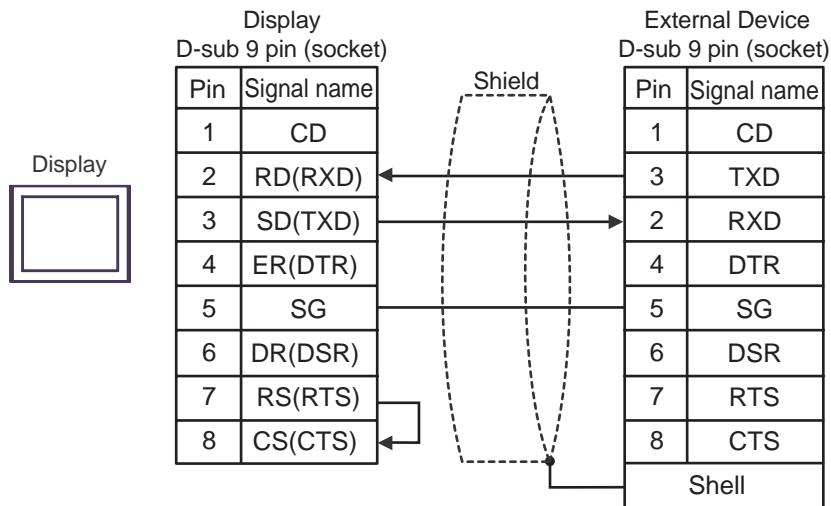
Display

Display
D-sub 9 pin (socket)

| Pin | Signal name |
|---|---|
| 1 | CD |
| 2 | RD(RXD) |
| 3 | SD(TXD) |
| 4 | ER(DTR) |
| 5 | SG |
| 6 | DR(DSR) |
| 7 | RS(RTS) |
| 8 | CS(CTS) |

Shield

External Device
D-sub 9 pin (socket)

| Pin | Signal name |
|---|---|
| 1 | CD |
| 3 | TXD |
| 2 | RXD |
| 4 | DTR |
| 5 | SG |
| 6 | DSR |
| 7 | RTS |
| 8 | CTS |
| | Shell |